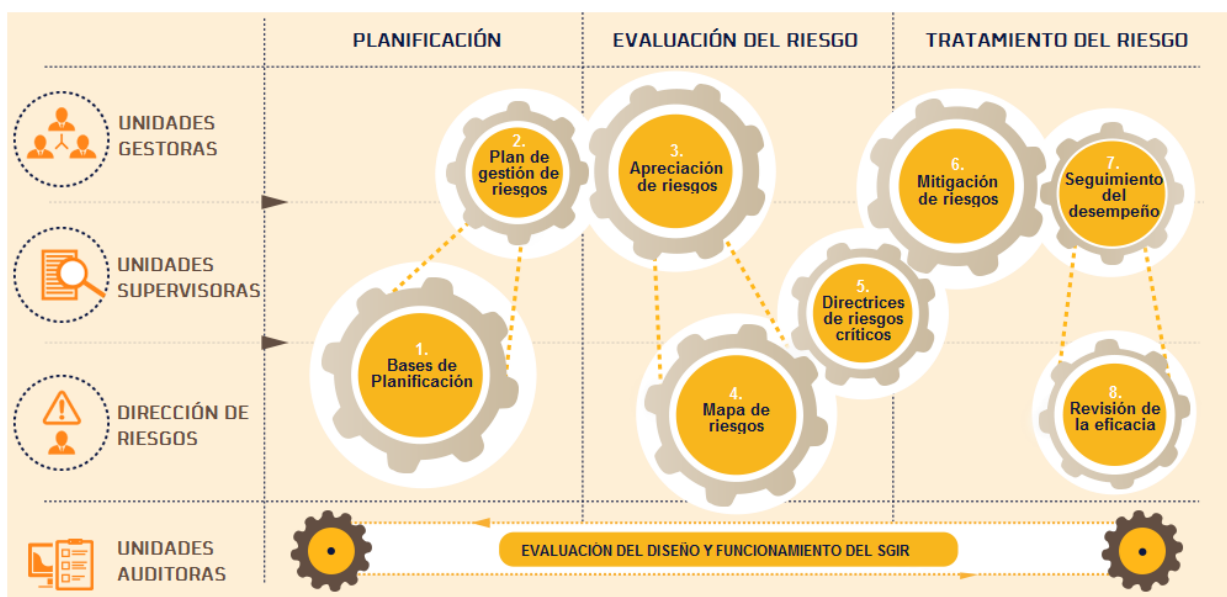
PLANIFICACIÓN

EVALUACIÓN DEL RIESGO

TRATAMIENTO DEL RIESGO

UNIDADES GESTORAS

UNIDADES SUPERVISORAS

DIRECCIÓN DE RIESGOS

UNIDADES AUDITORAS

2. Plan de gestión de riesgos

3. Apreciación de riesgos

6. Mitigación de riesgos

7. Seguimiento del desempeño

5. Directrices de riesgos críticos

1. Bases de Planificación

4. Mapa de riesgos

8. Revisión de la eficacia

EVALUACIÓN DEL DISEÑO Y FUNCIONAMIENTO DEL SGIR